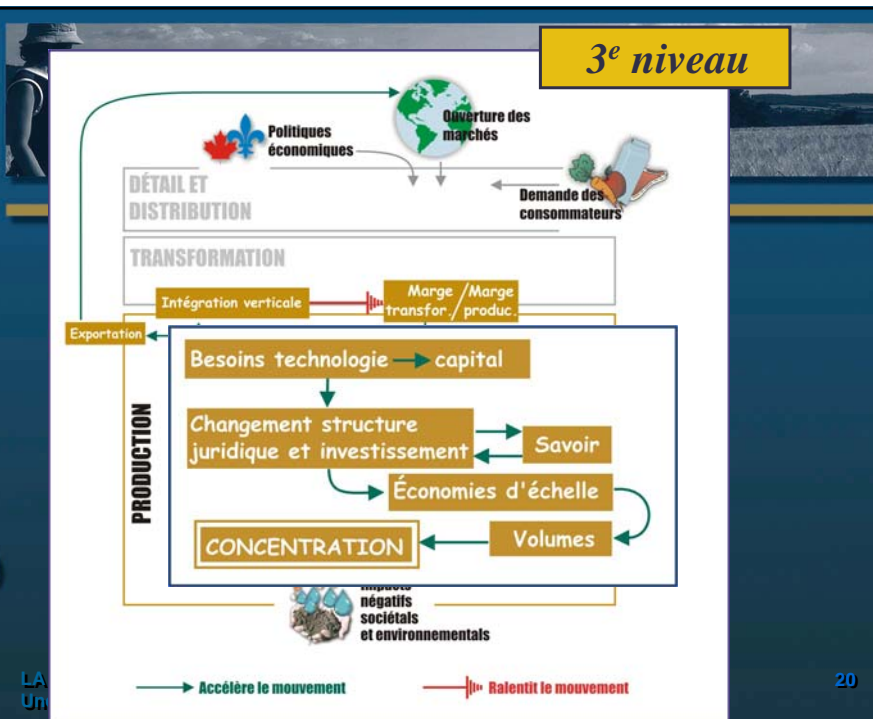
3$^e$ niveau

Politiques économiques

Ouverture des marchés

DÉTAIL ET DISTRIBUTION

Demande des consommateurs

TRANSFORMATION

Intégration verticale

Marge transfor. / Marge produc.

Exportation

PRODUCTION

Besoins technologie → capital

Changement structure juridique et investissement

Savoir

Économies d'échelle

Volumes

CONCENTRATION

Impacts négatifs sociétals et environnementaux

Accélère le mouvement

Ralentit le mouvement

LA
Un

20